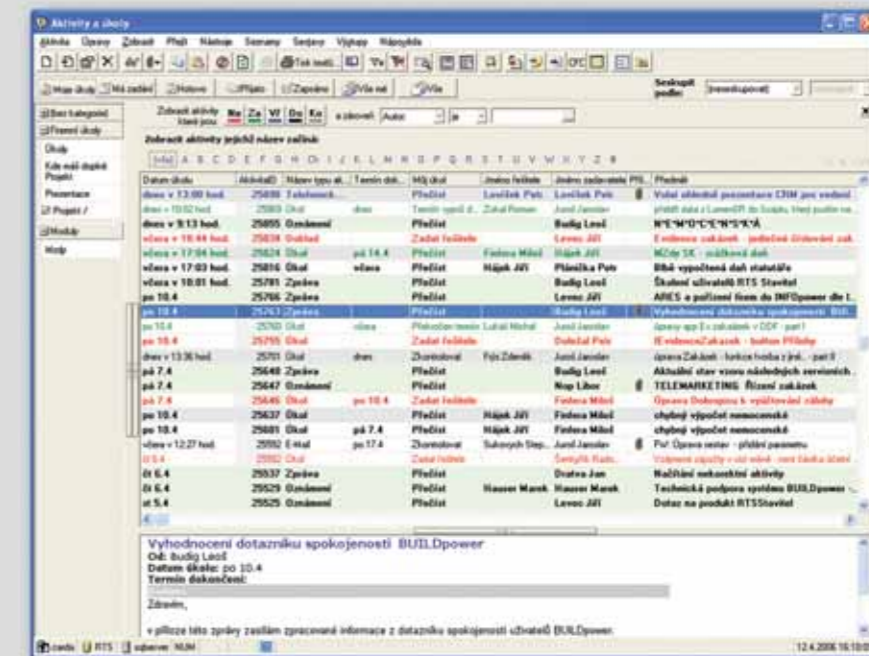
Aktivity a úkoly

Aktivita Úpravy Zobrazit Přejít Nástroje Seznamy Sestavy Výstupy Nápověda

Moje úkoly Mé zadání Hotovo Přijato Zaprotokolováno Vše mé Vše

Seskupit podle: [nevyskupovat]

Bez kategorie
Firemní úkoly
Úkoly
Kde mají dopsat Projekt
Prezentace
Projekt /
Moduly
Moje

Zobrazit aktivity které jsou: Ne Za Vr Do Ko a zároveň: Autor je

Zobrazit aktivity jejichž název začíná:

Vše A B C D E F G H Ch I J K L M N O P Q R S T U V W X Y Z #

| Datum úkolu | AktivitaID | Název typu ak... | Termín dok... | Můj úkol | Jméno řešitele | Jméno zadavatele | Příl. | Předmět |
|---|---|---|---|---|---|---|---|---|
| dnes v 13:00 hod. | 25880 | Telefonick... | | Přečíst | Lovíšek Petr | Lovíšek Petr | | Volat ohledně prezentace CRM pro vedení |
| dnes v 10:02 hod. | 25869 | Úkol | dnes | Termín splnění d... | Zokal Roman | Jurek Jaroslav | | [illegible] |
| dnes v 9:13 hod. | 25855 | Oznámení | | Přečíst | | Budig Leoš | | N*E*W*S*L*E*T*T*E*R |
| včera v 18:44 hod. | 25838 | Dotaz | | Zadat řešitele | | Levec Jiří | | E-evidence zakázek - jednotné číslování zak... |
| včera v 17:04 hod. | 25824 | Úkol | pá 14.4 | Přečíst | Finkera Miloš | Hájek Jiří | | MZdy SK - srážková daň |
| včera v 17:03 hod. | 25816 | Úkol | včera | Přečíst | Hájek Jiří | Plánička Petr | | Bbě vypočtená daň statutáře |
| včera v 16:01 hod. | 25781 | Zpráva | | Přečíst | | Budig Leoš | | Školení uživatelů RTS Stavitel |
| po 10.4 | 25766 | Zpráva | | Přečíst | | Levec Jiří | | ARES a pořízení firem do INFOpower dle I... |
| po 10.4 | 25763 | Zpráva | | Přečíst | | Budig Leoš | | Vyhodnocení dotazníku spokojenosti BUIL... |
| po 10.4 | 25760 | Úkol | včera | Překročen termín | Lukáš Michal | Jurek Jaroslav | | Úpravy app Ev.zakázek v DDF - part1 |
| po 10.4 | 25755 | Úkol | | Zadat řešitele | | Doležal Petr | | IEvidenceZakázek - button Přílohy |
| dnes v 13:36 hod. | 25701 | Úkol | dnes | Zkontrolovat | Fojs Zdeněk | Jurek Jaroslav | | úprava Zakázek - funkce hodba z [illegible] - part II |
| pá 7.4 | 25648 | Zpráva | | Přečíst | | Budig Leoš | | Aktuální stav vzoru následných servisních... |
| pá 7.4 | 25647 | Oznámení | | Přečíst | | Nop Libor | | TELEMARKETING Řízení zakázek |
| pá 7.4 | 25646 | Úkol | po 10.4 | Zadat řešitele | | Finkera Miloš | | Úprava Dokumenty k vyúčtování zálohy |
| po 10.4 | 25637 | Úkol | | Přečíst | Hájek Jiří | Finkera Miloš | | chybný výpočet nemocenské |
| po 10.4 | 25601 | Úkol | pá 7.4 | Přečíst | Hájek Jiří | Finkera Miloš | | chybný výpočet nemocenské |
| včera v 12:27 hod. | 25592 | E-mail | po 17.4 | Zkontrolovat | Sukovych Step... | Jurek Jaroslav | | Fw: Oprava sestav - přidání parametru |
| čt 6.4 | 25582 | Úkol | | Zadat řešitele | | Šemýček Radis... | | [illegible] |
| čt 6.4 | 25537 | Zpráva | | Přečíst | | Dratva Jan | | Načítání nekonektní aktivity |
| čt 6.4 | 25529 | Oznámení | | Přečíst | Hauser Marek | Hauser Marek | | Technická podpora systému BUILDpower -... |
| st 5.4 | 25525 | Oznámení | | Přečíst | | Levec Jiří | | Dotaz na produkt RTSStavitel |

Vyhodnocení dotazníku spokojenosti BUILDpower
Od: Budig Leoš
Datum úkolu: po 10.4
Termín dokončení:

Zdravím,

v příloze této zprávy zasílám zpracované informace z dotazníku spokojenosti uživatelů BUILDpower.

cards RTS wjbervec NUM 12.4.2006 16:10:0